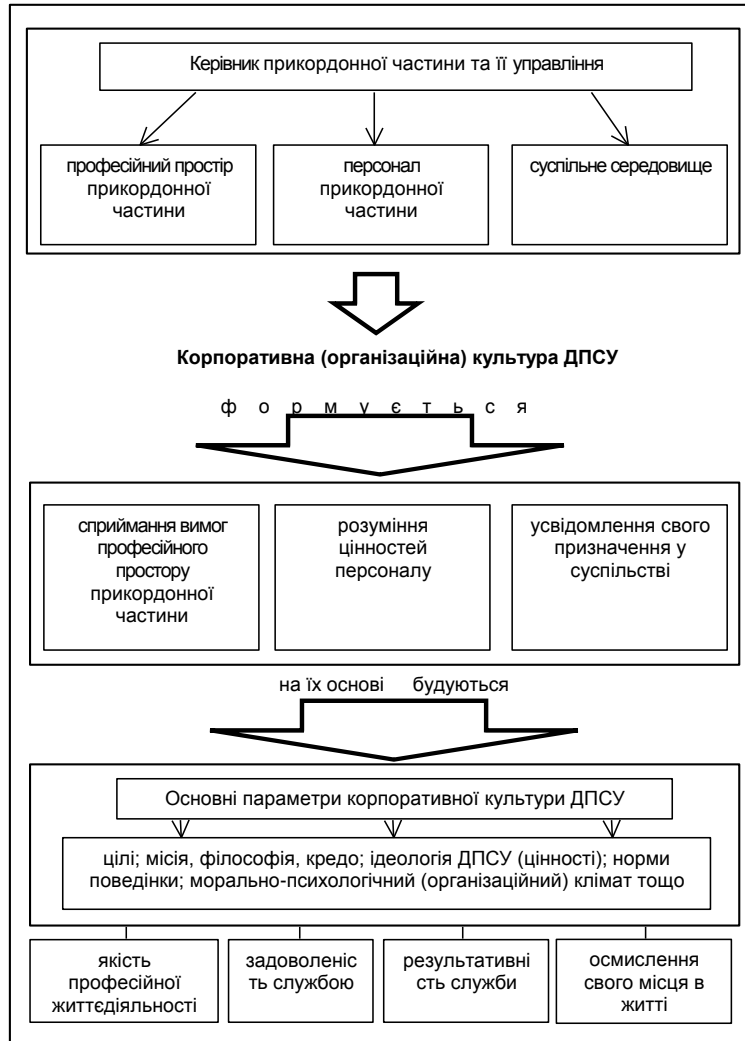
Керівник прикордонної частини та її управління

професійний простір прикордонної частини

персонал прикордонної частини

суспільне середовище

Корпоративна (організаційна) культура ДПСУ

ф о р м у є т ь с я

сприймання вимог професійного простору прикордонної частини

розуміння цінностей персоналу

усвідомлення свого призначення у суспільстві

на їх основі будуються

Основні параметри корпоративної культури ДПСУ

цілі; місія, філософія, кредо; ідеологія ДПСУ (цінності); норми поведінки; морально-психологічний (організаційний) клімат тощо

якість професійної життєдіяльності

задоволеність службою

результативність служби

осмислення свого місця в житті